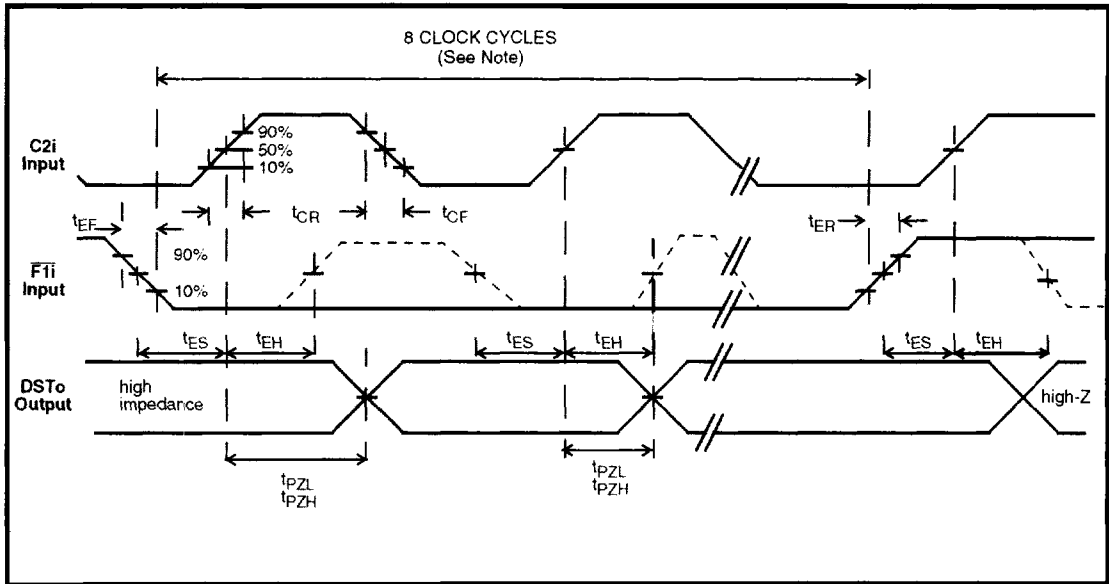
8 CLOCK CYCLES
(See Note)

C2i
Input

90%
50%
10%

$t_{EF}$
$t_{CR}$
$t_{CF}$
$t_{ER}$

90%
10%

$\overline{F1i}$
Input

$t_{ES}$
$t_{EH}$
$t_{ES}$
$t_{EH}$
$t_{ES}$
$t_{EH}$

DSTo
Output

high
impedance

high-Z

$t_{PZL}$
$t_{PZH}$

$t_{PZL}$
$t_{PZH}$